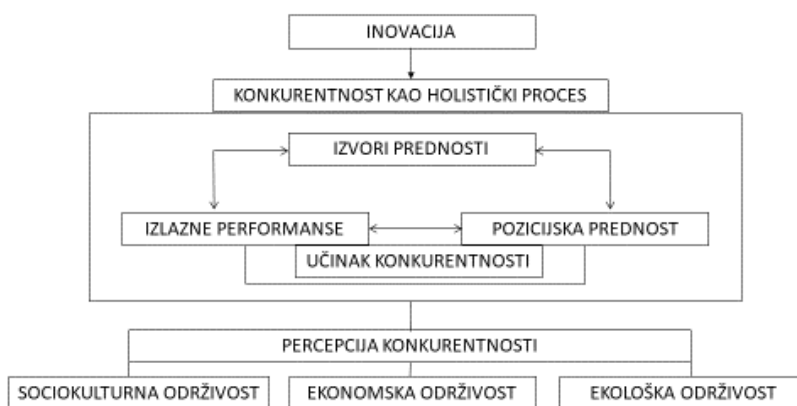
INOVACIJA

KONKURENTNOST KAO HOLISTIČKI PROCES

IZVORI PREDNOSTI

IZLAZNE PERFORMANSE

POZICIJSKA PREDNOST

UČINAK KONKURENTNOSTI

PERCEPCIJA KONKURENTNOSTI

SOCIOKULTURNA ODRŽIVOST

EKONOMSKA ODRŽIVOST

EKOLOŠKA ODRŽIVOST